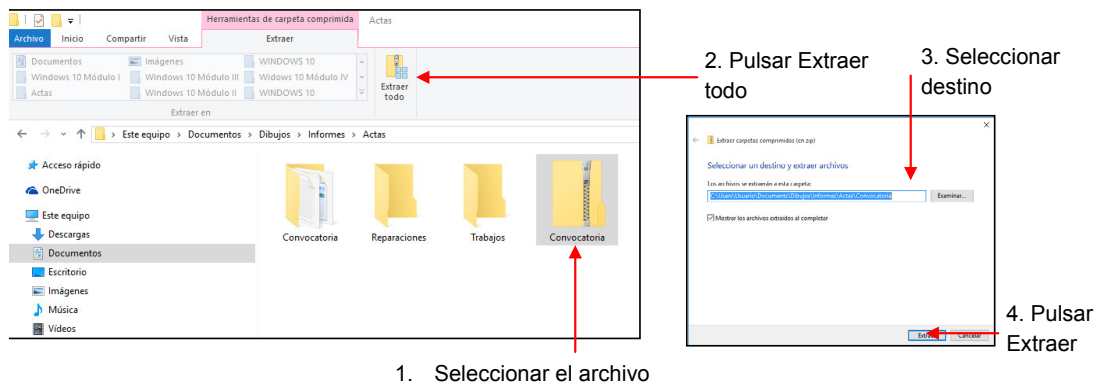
Herramientas de carpeta comprimida | Actas

Archivo | Inicio | Compartir | Vista | Extraer

Documentos | Imágenes | WINDOWS 10
Windows 10 Módulo I | Windows 10 Módulo III | Windows 10 Módulo IV
Actas | Windows 10 Módulo II | WINDOWS 10

Extraer en

Extraer todo

2. Pulsar Extraer todo

3. Seleccionar destino

Este equipo > Documentos > Dibujos > Informes > Actas

Acceso rápido
OneDrive
Este equipo
Descargas
Documentos
Escritorio
Imágenes
Música
Vídeos

Convocatoria | Reparaciones | Trabajos | Convocatoria

Extraer carpetas comprimidas (en zip)

Seleccionar un destino y extraer archivos

Los archivos se extraerán a esta carpeta:

C:\Users\Usuario\Documents\Dibujos\Informes\Actas\Convocatoria

Examinar...

Mostrar los archivos extraídos al completar

Extraer | Cancelar

4. Pulsar Extraer

1. Seleccionar el archivo